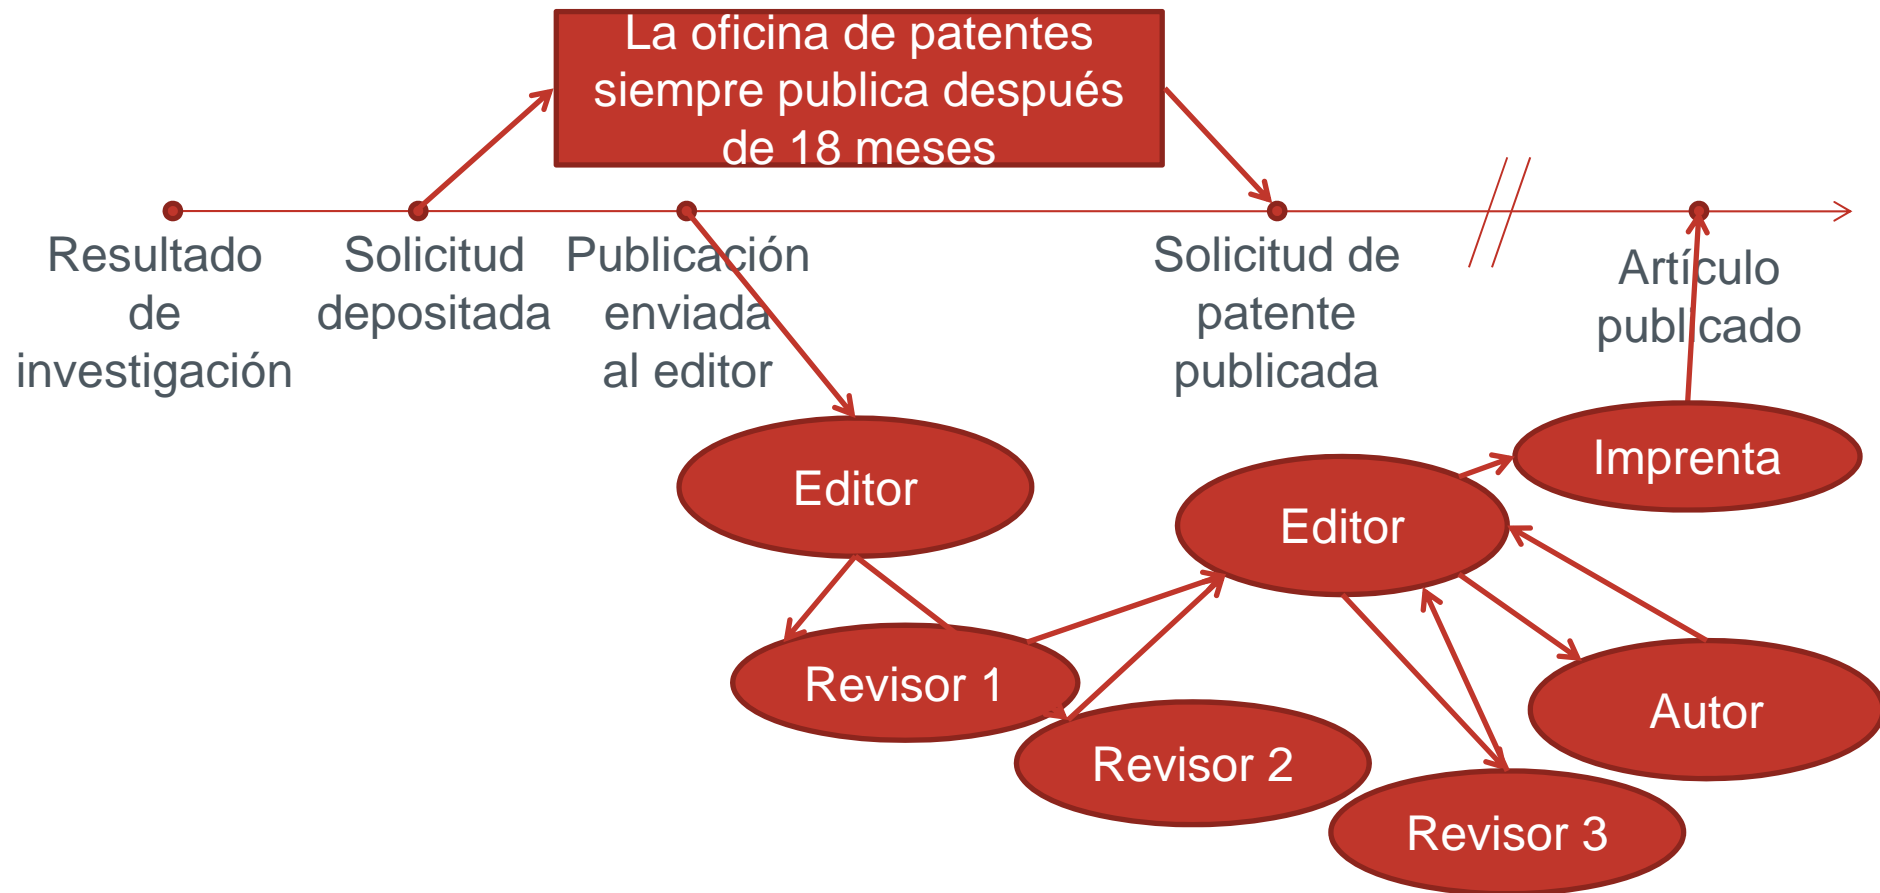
La oficina de patentes siempre publica después de 18 meses

Resultado de investigación

Solicitud depositada

Publicación enviada al editor

Solicitud de patente publicada

Artículo publicado

Editor

Revisor 1

Revisor 2

Editor

Imprenta

Autor

Revisor 3